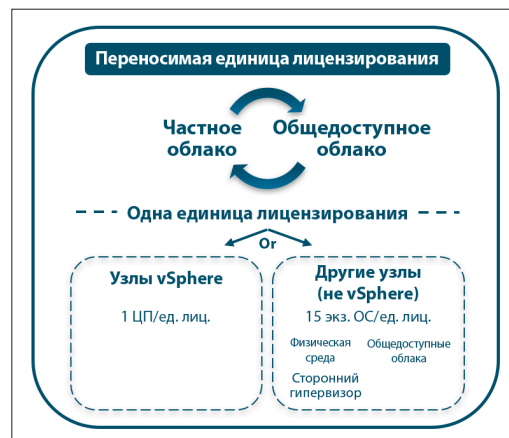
Переносимая единица лицензирования

Частное облако

Общедоступное облако

Одна единица лицензирования

Or

Узлы vSphere

1 ЦП/ед. лиц.

Другие узлы (не vSphere)

15 экз. ОС/ед. лиц.

Физическая среда

Общедоступные облака

Сторонний гипервизор